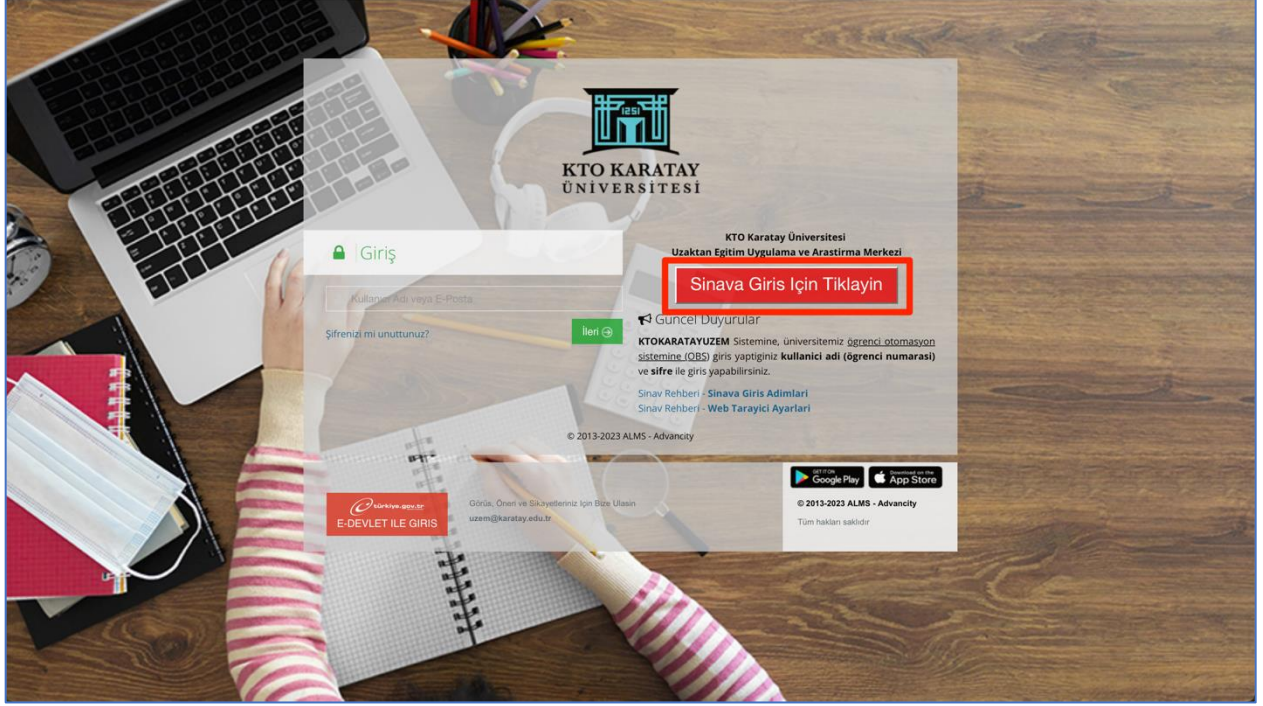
1251

KTO KARATAY
ÜNİVERSİTESİ

Giriş

Kullanıcı Adı veya E-Posta

Şifrenizi mi unuttunuz?

İleri

KTO Karatay Üniversitesi
Uzaktan Egitim Uygulama ve Arastirma Merkezi

Sinava Giris Için Tiklayin

Güncel Duyurular

KTOKARATAYUZEM Sistemine, üniversitemiz ögrenci otomasyon sistemine (OBS) giris yaptiginiz kullanici adi (ögrenci numarasi) ve sifre ile giris yapabilirsiniz.

Sinav Rehberi - Sinava Giris Adimlari
Sinav Rehberi - Web Tarayici Ayarlari

© 2013-2023 ALMS - Advancity

türkiye.gov.tr
E-DEVLET ILE GIRIS

Görüş, Öneri ve Şikayetleriniz İçin Bize Ulaşın
uzem@karatay.edu.tr

GET IT ON Google Play
Download on the App Store

© 2013-2023 ALMS - Advancity
Tüm hakları saklıdır